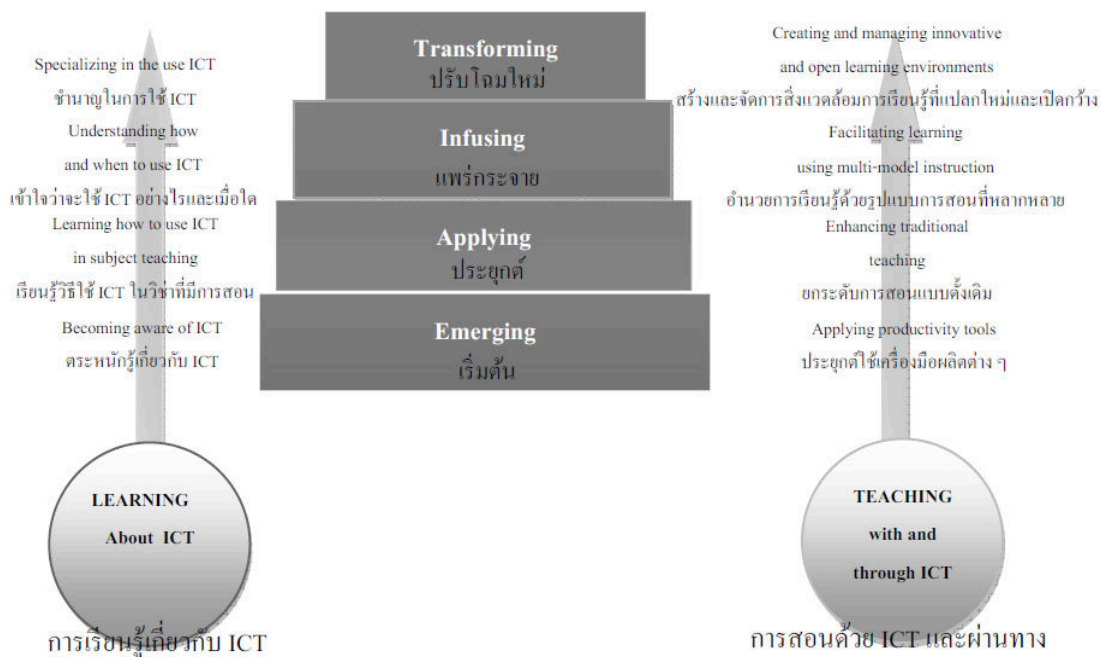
Specializing in the use ICT
ชำนาญในการใช้ ICT
Understanding how
and when to use ICT
เข้าใจว่าจะใช้ ICT อย่างไรและเมื่อใด
Learning how to use ICT
in subject teaching
เรียนรู้วิธีใช้ ICT ในวิชาที่มีการสอน
Becoming aware of ICT
ตระหนักรู้เกี่ยวกับ ICT

LEARNING
About ICT

การเรียนรู้เกี่ยวกับ ICT

Transforming
ปรับโฉมใหม่

Infusing
แพร่กระจาย

Applying
ประยุกต์

Emerging
เริ่มต้น

Creating and managing innovative
and open learning environments
สร้างและจัดการสิ่งแวดล้อมการเรียนรู้ที่แปลกใหม่และเปิดกว้าง
Facilitating learning
using multi-model instruction
อำนวยการเรียนรู้ด้วยรูปแบบการสอนที่หลากหลาย
Enhancing traditional
teaching
ยกระดับการสอนแบบดั้งเดิม
Applying productivity tools
ประยุกต์ใช้เครื่องมือผลิตต่าง ๆ

TEACHING
with and
through ICT

การสอนด้วย ICT และผ่านทาง